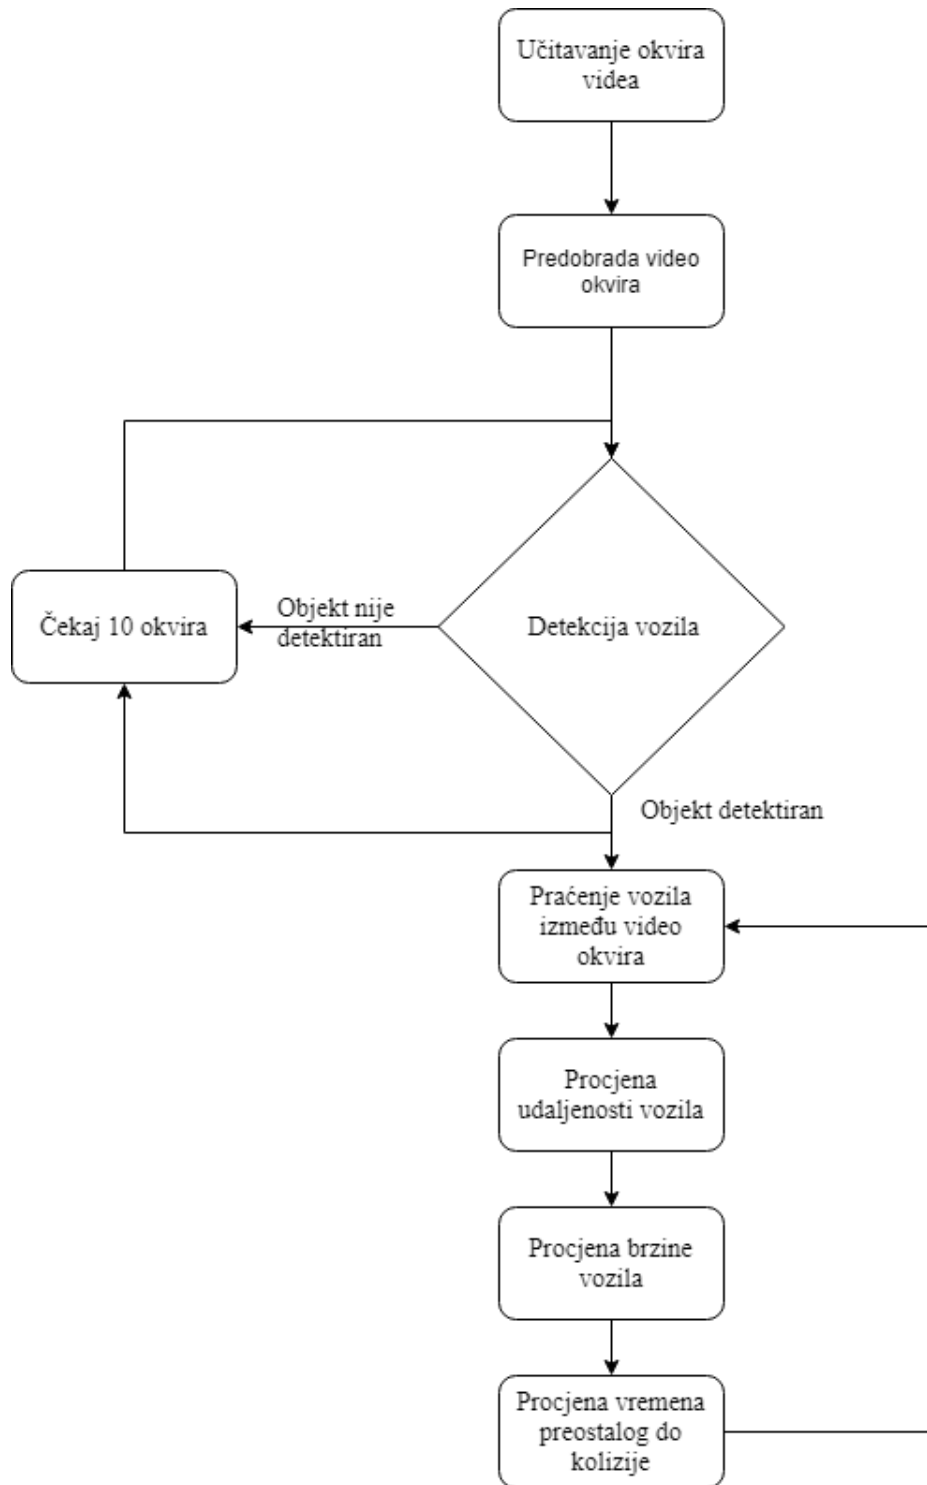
Učitavanje okvira videa

Predobrada video okvira

Čekaj 10 okvira

Objekt nije detektiran

Detekcija vozila

Objekt detektiran

Praćenje vozila između video okvira

Procjena udaljenosti vozila

Procjena brzine vozila

Procjena vremena preostalog do kolizije